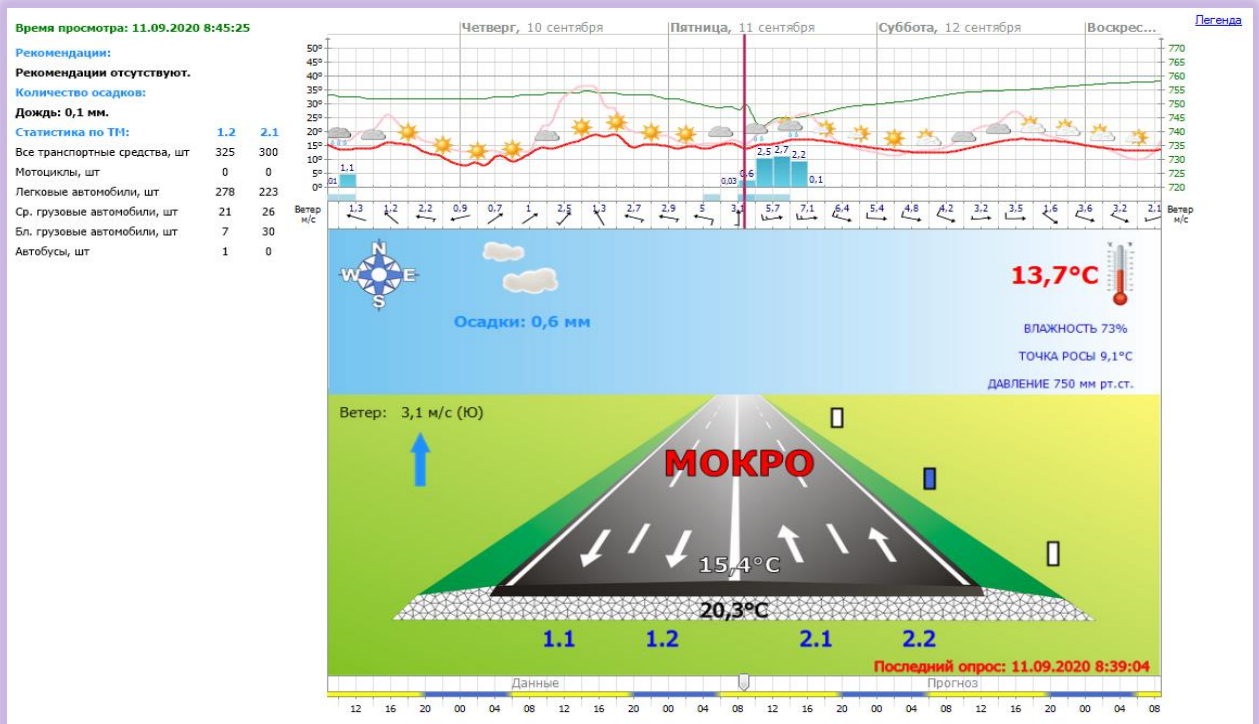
Время просмотра: 11.09.2020 8:45:25

Рекомендации:

Рекомендации отсутствуют.

Количество осадков:

Дождь: 0,1 мм.

| Статистика по ТМ: | 1.2 | 2.1 |
|---|---|---|
| Все транспортные средства, шт | 325 | 300 |
| Мотоциклы, шт | 0 | 0 |
| Легковые автомобили, шт | 278 | 223 |
| Ср. грузовые автомобили, шт | 21 | 26 |
| Бл. грузовые автомобили, шт | 7 | 30 |
| Автобусы, шт | 1 | 0 |

Четверг, 10 сентября Пятница, 11 сентября Суббота, 12 сентября Воскрес...

Легенда

50° 45 40 35 30 25 20 15 10 5 0°

770 765 760 755 750 745 740 735 730 725 720

1.1 01 0.03 0.6 2.5 2.7 2.2 0.1

Ветер м/с 1.3 1.2 2.2 0.9 0.7 1 2.5 1.3 2.7 2.9 5 3.1 5.7 7.1 6.4 5.4 4.8 4.2 3.2 3.5 1.6 3.6 3.2 2.1 Ветер м/с

N W E S

Осадки: 0,6 мм

13,7°C

ВЛАЖНОСТЬ 73%

ТОЧКА РОСЫ 9,1°C

ДАВЛЕНИЕ 750 мм рт.ст.

Ветер: 3,1 м/с (Ю)

МОКРО

15,4°C

20,3°C

1.1 1.2 2.1 2.2

Последний опрос: 11.09.2020 8:39:04

Данные Прогноз

12 16 20 00 04 08 12 16 20 00 04 08 12 16 20 00 04 08 12 16 20 00 04 08